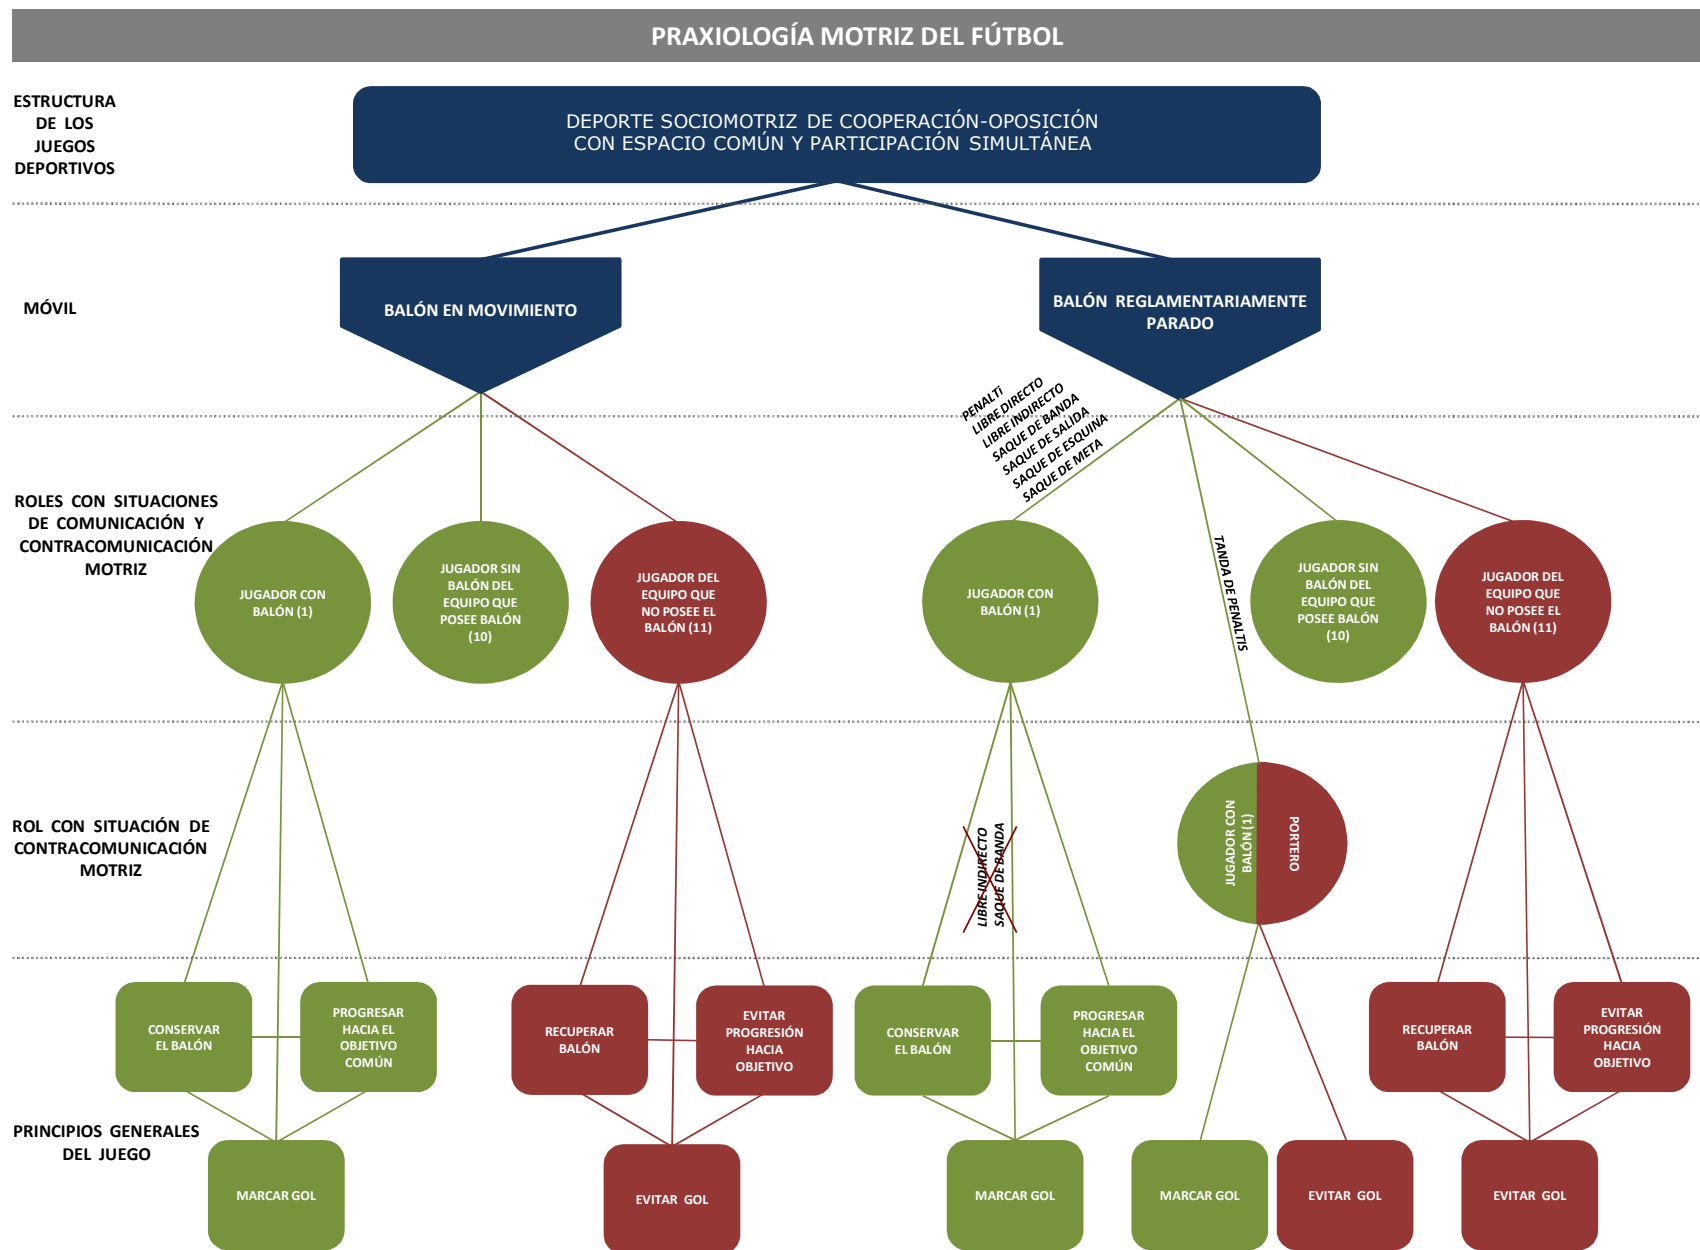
PRAXIOLOGÍA MOTRIZ DEL FÚTBOL

ESTRUCTURA DE LOS JUEGOS DEPORTIVOS

DEPORTE SOCIOMOTRIZ DE COOPERACIÓN-OPOSICIÓN CON ESPACIO COMÚN Y PARTICIPACIÓN SIMULTÁNEA

MÓVIL

BALÓN EN MOVIMIENTO

BALÓN REGLAMENTARIAMENTE PARADO

PENALTI
LIBRE DIRECTO
LIBRE INDIRECTO
SAQUE DE BANDA
SAQUE DE SALIDA
SAQUE DE ESQUINA
SAQUE DE META

ROLES CON SITUACIONES DE COMUNICACIÓN Y CONTRACOMUNICACIÓN MOTRIZ

JUGADOR CON BALÓN (1)

JUGADOR SIN BALÓN DEL EQUIPO QUE POSEE BALÓN (10)

JUGADOR DEL EQUIPO QUE NO POSEE EL BALÓN (11)

JUGADOR CON BALÓN (1)

TANDA DE PENALTIS

JUGADOR SIN BALÓN DEL EQUIPO QUE POSEE BALÓN (10)

JUGADOR DEL EQUIPO QUE NO POSEE EL BALÓN (11)

ROL CON SITUACIÓN DE CONTRACOMUNICACIÓN MOTRIZ

LIBRE INDIRECTO
SAQUE DE BANDA

JUGADOR CON BALÓN (1)

PORTERO

CONSERVAR EL BALÓN

PROGRESAR HACIA EL OBJETIVO COMÚN

RECUPERAR BALÓN

EVITAR PROGRESIÓN HACIA OBJETIVO

CONSERVAR EL BALÓN

PROGRESAR HACIA EL OBJETIVO COMÚN

RECUPERAR BALÓN

EVITAR PROGRESIÓN HACIA OBJETIVO

PRINCIPIOS GENERALES DEL JUEGO

MARCAR GOL

EVITAR GOL

MARCAR GOL

MARCAR GOL

EVITAR GOL

EVITAR GOL